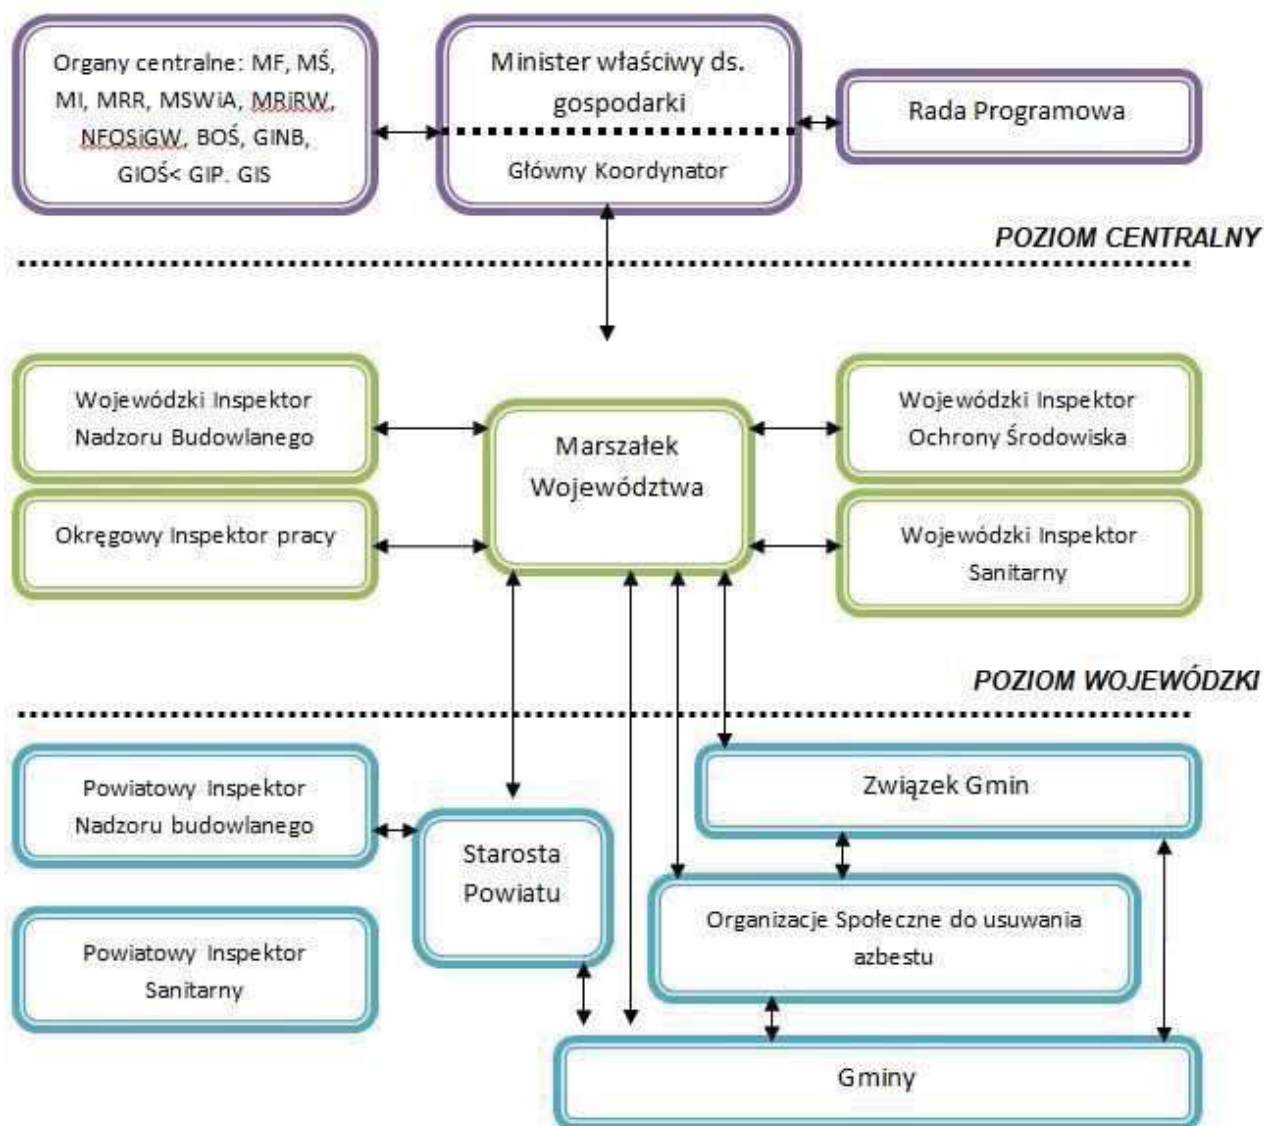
Organy centralne: MF, MŚ, MI, MRR, MSWiA, MRiRW, NFOSiGW, BOŚ, GINB, GIOŚ< GIP. GIS

Minister właściwy ds. gospodarki

Główny Koordynator

Rada Programowa

POZIOM CENTRALNY

Wojewódzki Inspektor Nadzoru Budowlanego

Marszałek Województwa

Wojewódzki Inspektor Ochrony Środowiska

Okręgowy Inspektor pracy

Wojewódzki Inspektor Sanitarny

POZIOM WOJEWÓDZKI

Powiatowy Inspektor Nadzoru budowlanego

Starosta Powiatu

Związek Gmin

Powiatowy Inspektor Sanitarny

Organizacje Społeczne do usuwania azbestu

Gminy